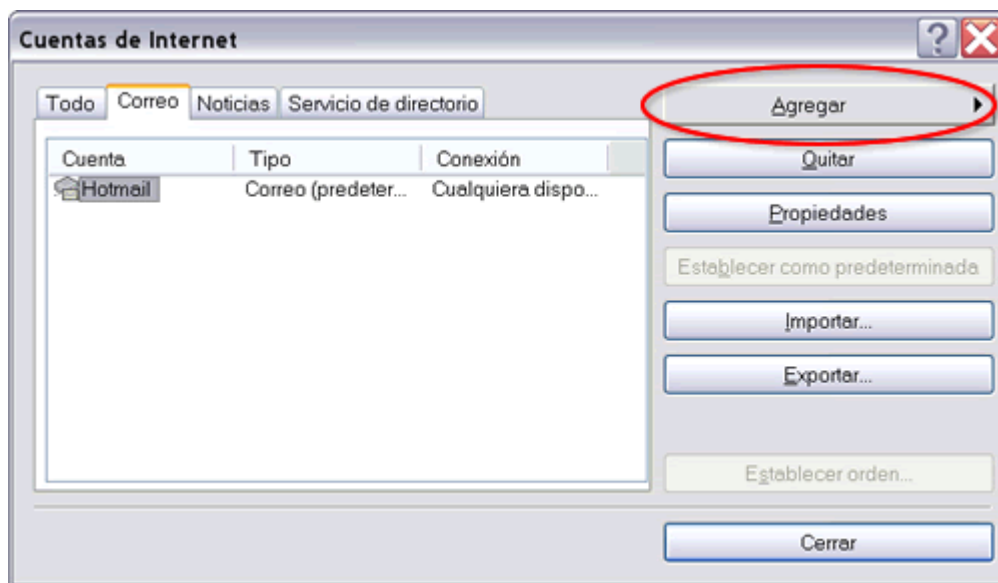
Cuentas de Internet

Todo | Correo | Noticias | Servicio de directorio

| Cuenta | Tipo | Conexión |
|---|---|---|
| Hotmail | Correo (predeter... | Cualquiera dispo... |

Agregar

Quitar

Propiedades

Establecer como predeterminada

Importar...

Exportar...

Establecer orden...

Cerrar